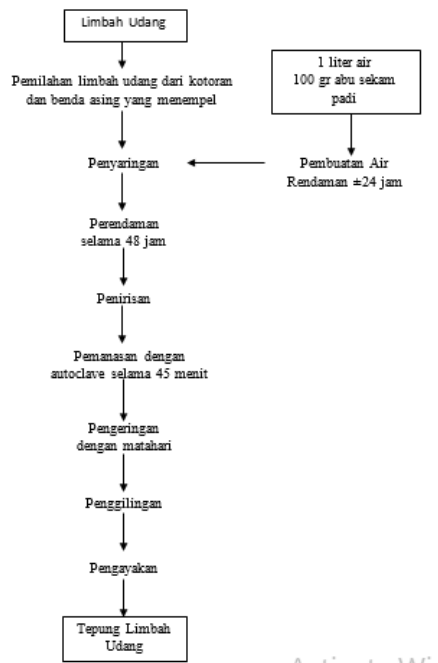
Limbah Udang

Pemilahan limbah udang dari kotoran dan benda asing yang menempel

1 liter air
100 gr abu sekam padi

Penyaringan

Pembuatan Air Rendaman ±24 jam

Perendaman selama 48 jam

Penirisan

Pemanasan dengan autoclave selama 45 menit

Pengeringan dengan matahari

Penggilingan

Pengayakan

Tepung Limbah Udang

Activate Wi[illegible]